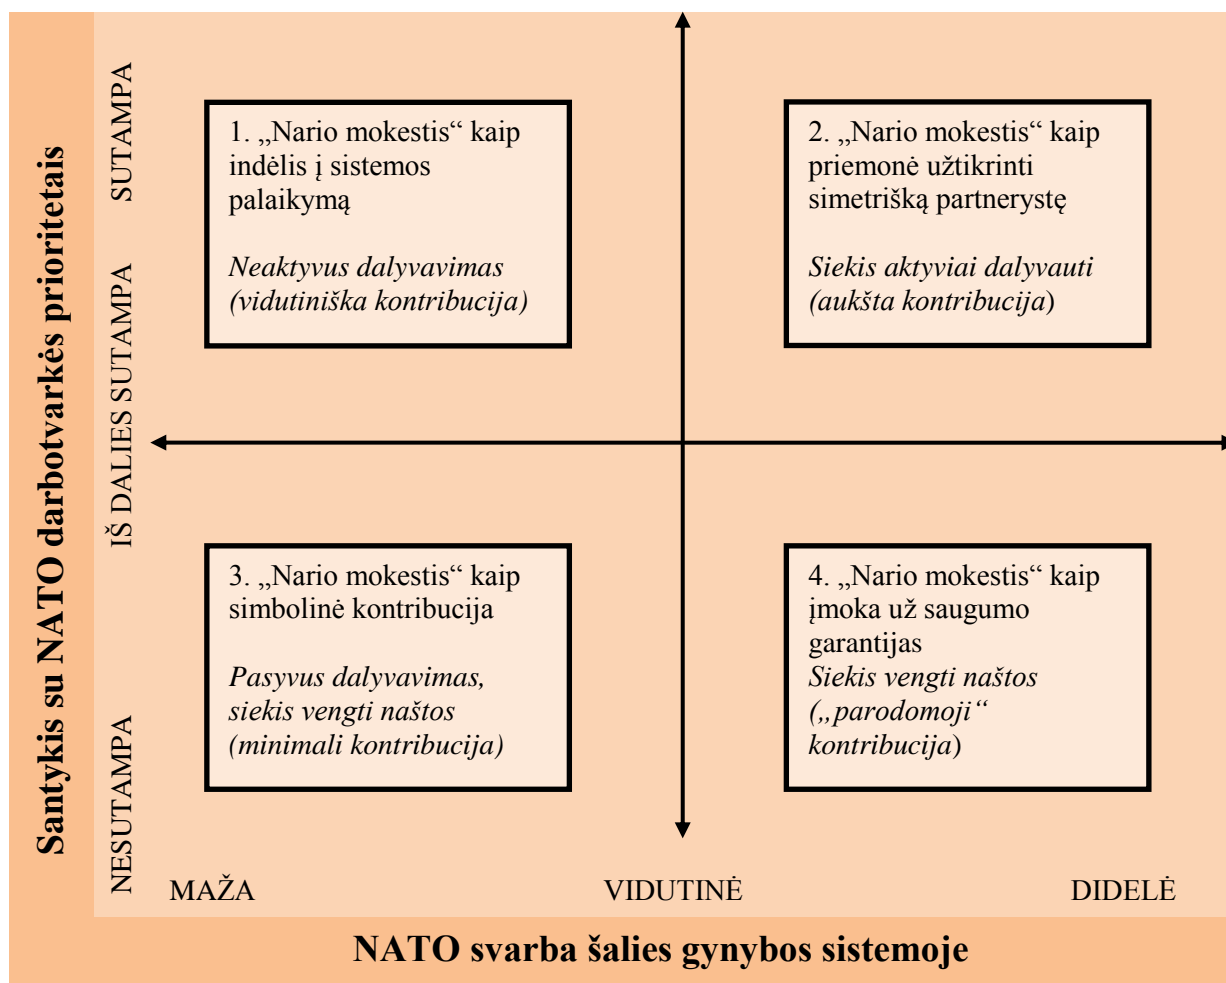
Santykis su NATO darbotvarkės prioritetais

SUTAMPA

IŠ DALIES SUTAMPA

NESUTAMPA

1. „Nario mokestis“ kaip indėlis į sistemos palaikymą

*Neaktyvus dalyvavimas (vidutiniška kontribucija)*

2. „Nario mokestis“ kaip priemonė užtikrinti simetrišką partnerystę

*Siekis aktyviai dalyvauti (aukšta kontribucija*)

3. „Nario mokestis“ kaip simbolinė kontribucija

*Pasyvus dalyvavimas, siekis vengti naštos (minimali kontribucija)*

4. „Nario mokestis“ kaip įmoka už saugumo garantijas
*Siekis vengti naštos („parodomoji“ kontribucija*)

MAŽA

VIDUTINĖ

DIDELĖ

NATO svarba šalies gynybos sistemoje